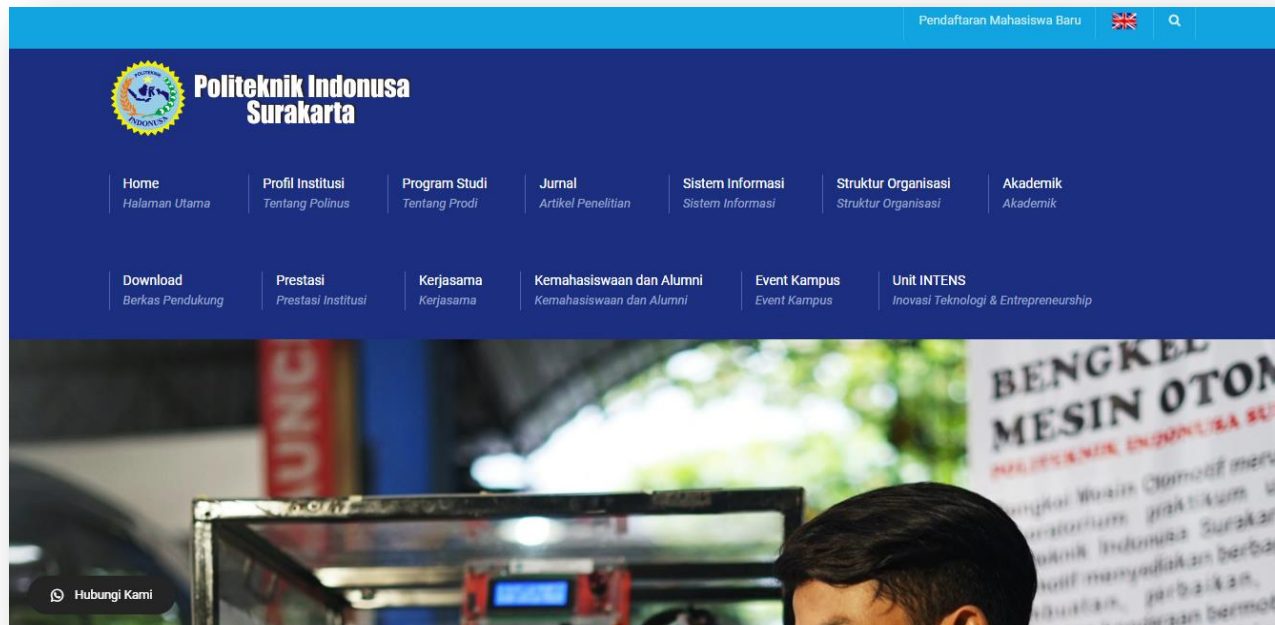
Pendaftaran Mahasiswa Baru

POLITEKNIK INDONUSA

Politeknik Indonusa Surakarta

Home
Halaman Utama

Profil Institusi
Tentang Polinus

Program Studi
Tentang Prodi

Jurnal
Artikel Penelitian

Sistem Informasi
Sistem Informasi

Struktur Organisasi
Struktur Organisasi

Akademik
Akademik

Download
Berkas Pendukung

Prestasi
Prestasi Institusi

Kerjasama
Kerjasama

Kemahasiswaan dan Alumni
Kemahasiswaan dan Alumni

Event Kampus
Event Kampus

Unit INTENS
Inovasi Teknologi & Entrepreneurship

BENGKEL MESIN OTOM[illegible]
POLITEKNIK INDONUSA SU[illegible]
Bengkel Mesin Otomotif meru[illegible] laboratorium praktikum u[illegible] Politeknik Indonusa Surakar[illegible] otomotif menyediakan berba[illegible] perbaikan, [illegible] bermot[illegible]

Hubungi Kami